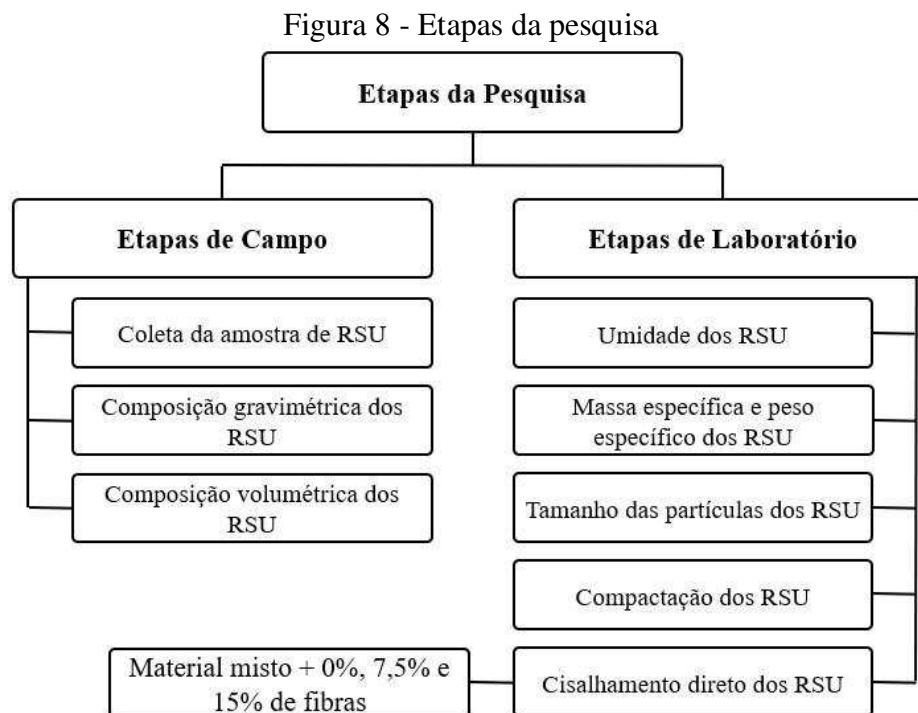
Figura 8 - Etapas da pesquisa

Etapas da Pesquisa

Etapas de Campo

Coleta da amostra de RSU

Composição gravimétrica dos RSU

Composição volumétrica dos RSU

Etapas de Laboratório

Umidade dos RSU

Massa específica e peso específico dos RSU

Tamanho das partículas dos RSU

Compactação dos RSU

Material misto + 0%, 7,5% e 15% de fibras

Cisalhamento direto dos RSU